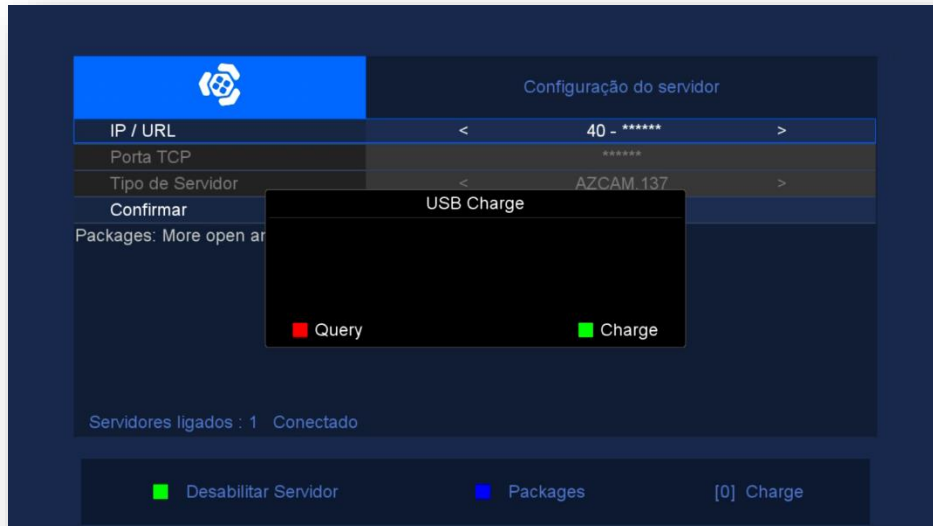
Configuração do servidor

| | | | |
|---|---|---|---|
| IP / URL | < | 40 - ****** | > |
| Porta TCP | | ****** | |
| Tipo de Servidor | < | AZCAM.137 | > |
| Confirmar | | | |

Packages: More open ar

USB Charge

Query

Charge

Servidores ligados : 1 Conectado

Desabilitar Servidor

Packages

[0] Charge